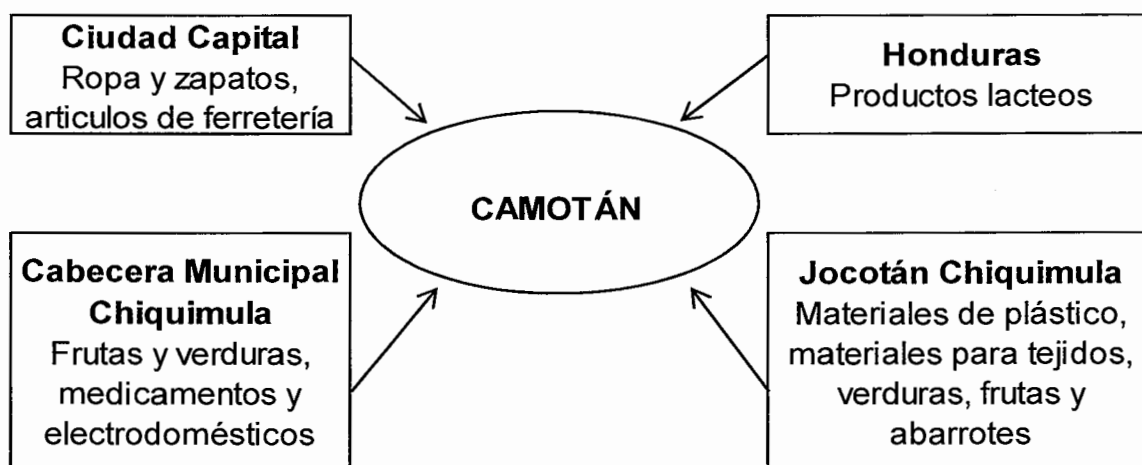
**Ciudad Capital**
Ropa y zapatos, articulos de ferretería

**Honduras**
Productos lacteos

**CAMOTÁN**

**Cabecera Municipal Chiquimula**
Frutas y verduras, medicamentos y electrodomésticos

**Jocotán Chiquimula**
Materiales de plástico, materiales para tejidos, verduras, frutas y abarrotes